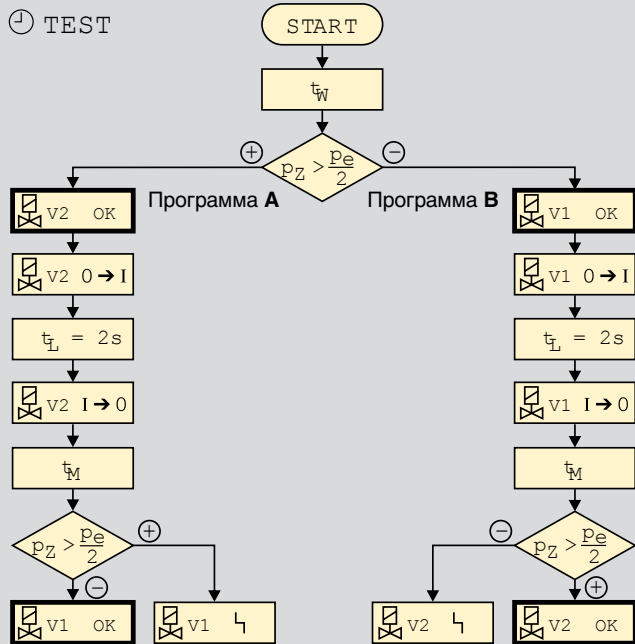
TEST

START

$t_W$

$p_Z > \frac{p_e}{2}$

⊕

⊖

Программа **A**

Программа **B**

V2 OK

V1 OK

V2 $0 \rightarrow I$

V1 $0 \rightarrow I$

$t_L = 2s$

$t_L = 2s$

V2 $I \rightarrow 0$

V1 $I \rightarrow 0$

$t_M$

$t_M$

$p_Z > \frac{p_e}{2}$

⊕

⊖

$p_Z > \frac{p_e}{2}$

⊖

⊕

V1 OK

V1 ϟ

V2 ϟ

V2 OK